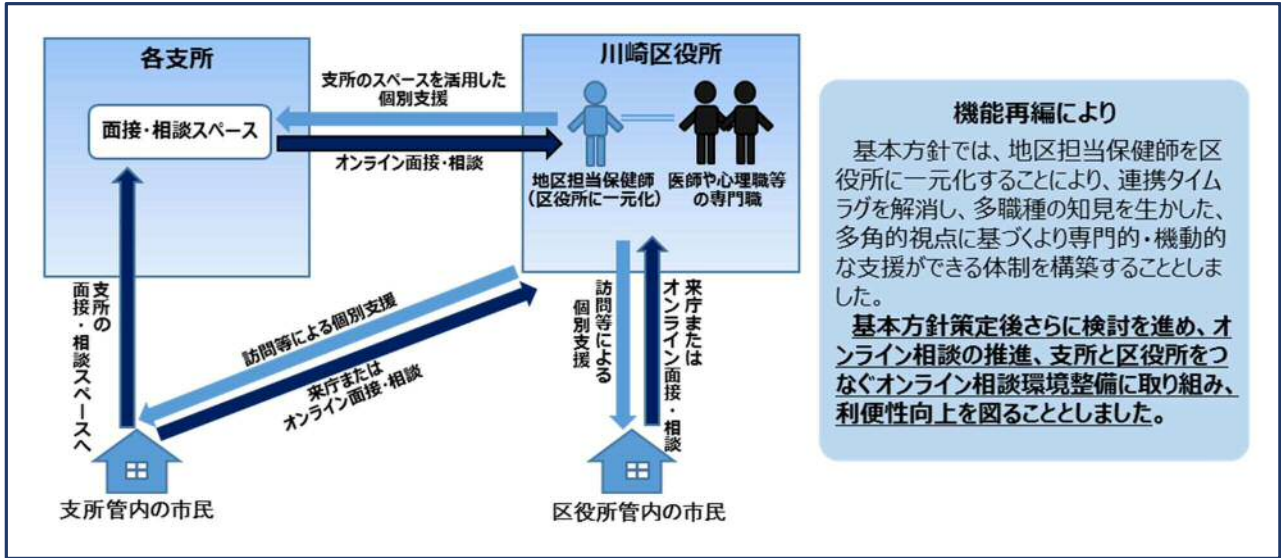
各支所

面接・相談スペース

支所のスペースを活用した個別支援

オンライン面接・相談

川崎区役所

地区担当保健師（区役所に一元化）

医師や心理職等の専門職

支所の面接・相談スペースへ

訪問等による個別支援

来庁またはオンライン面接・相談

訪問等による個別支援

来庁またはオンライン面接・相談

支所管内の市民

区役所管内の市民

機能再編により

基本方針では、地区担当保健師を区役所に一元化することにより、連携タイムラグを解消し、多職種の知見を生かした、多角的視点に基づくより専門的・機動的な支援ができる体制を構築することとしました。

基本方針策定後さらに検討を進め、オンライン相談の推進、支所と区役所をつなぐオンライン相談環境整備に取り組み、利便性向上を図ることとしました。